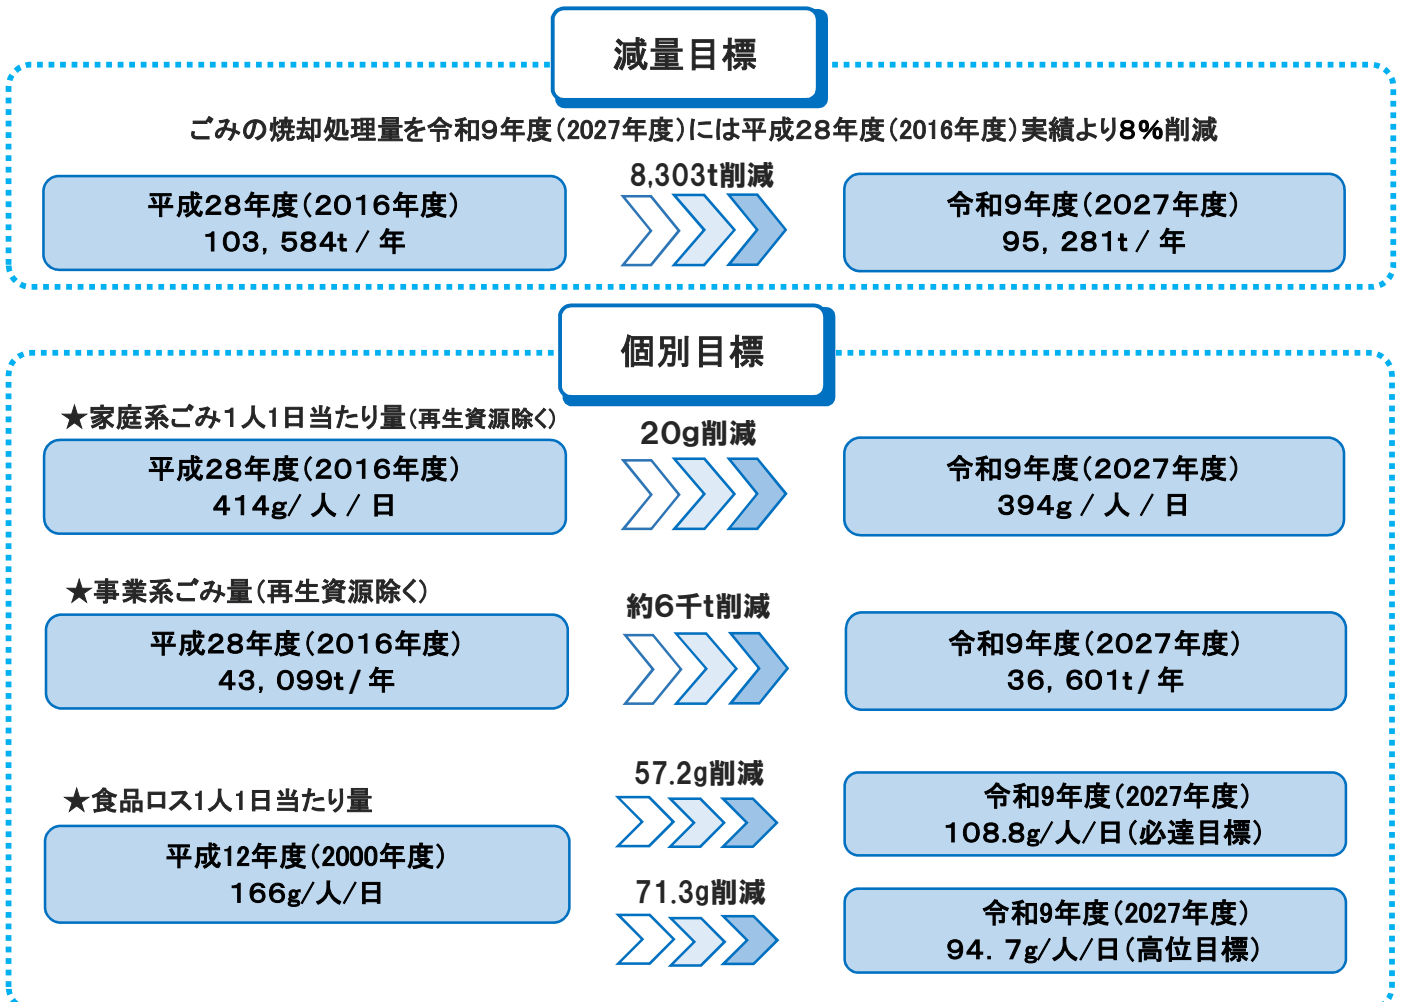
減量目標

ごみの焼却処理量を令和9年度（2027年度）には平成28年度（2016年度）実績より8%削減

平成28年度（2016年度）
103，584t / 年

8,303t削減

令和9年度（2027年度）
95，281t / 年

個別目標

★家庭系ごみ1人1日当たり量（再生資源除く）

平成28年度（2016年度）
414g/ 人 / 日

20g削減

令和9年度（2027年度）
394g / 人 / 日

★事業系ごみ量（再生資源除く）

平成28年度（2016年度）
43，099t / 年

約6千t削減

令和9年度（2027年度）
36，601t / 年

★食品ロス1人1日当たり量

平成12年度（2000年度）
166g/人/日

57.2g削減

令和9年度（2027年度）
108.8g/人/日（必達目標）

71.3g削減

令和9年度（2027年度）
94．7g/人/日（高位目標）